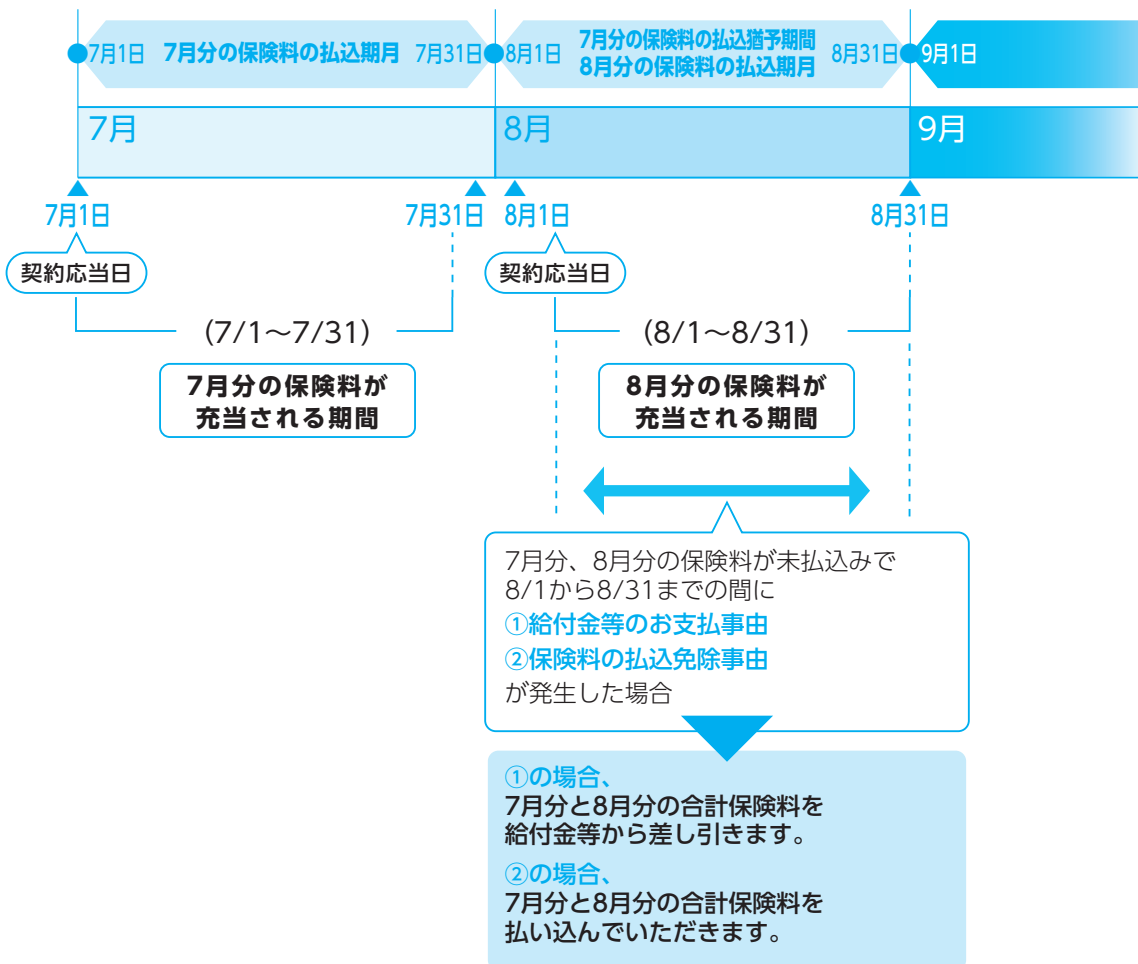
7月1日 7月分の保険料の払込期月 7月31日

8月1日 7月分の保険料の払込猶予期間 8月分の保険料の払込期月 8月31日

9月1日

7月

8月

9月

7月1日

7月31日

8月1日

8月31日

契約応当日

契約応当日

(7/1〜7/31)

(8/1〜8/31)

7月分の保険料が充当される期間

8月分の保険料が充当される期間

7月分、8月分の保険料が未払込みで8/1から8/31までの間に
①給付金等のお支払事由
②保険料の払込免除事由
が発生した場合

①の場合、
7月分と8月分の合計保険料を給付金等から差し引きます。

②の場合、
7月分と8月分の合計保険料を払い込んでいただきます。